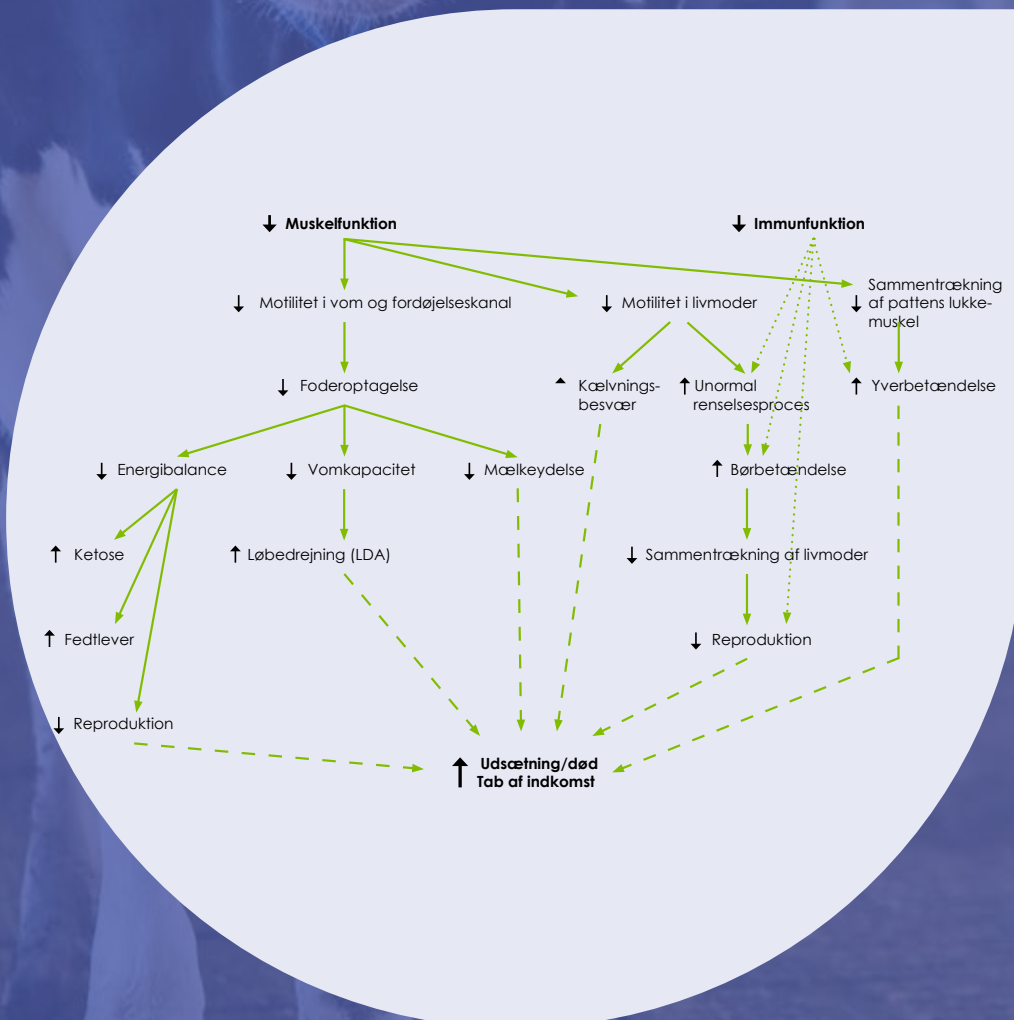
↓ Muskelfunktion

↓ Immunfunktion

↓ Motilitet i vom og fordøjelseskanal

↓ Motilitet i livmoder

↓ Sammentrækning af pattens lukkemuskel

↓ Foderoptagelse

▲ Kælvningsbesvær

↑ Unormal renselsesproces

↑ Yverbetændelse

↓ Energibalance

↓ Vomkapacitet

↓ Mælkeydelse

↑ Børbetændelse

↑ Ketose

↑ Løbedrejning (LDA)

↓ Sammentrækning af livmoder

↑ Fedtlever

↓ Reproduktion

↓ Reproduktion

↑ Udsætning/død
Tab af indkomst